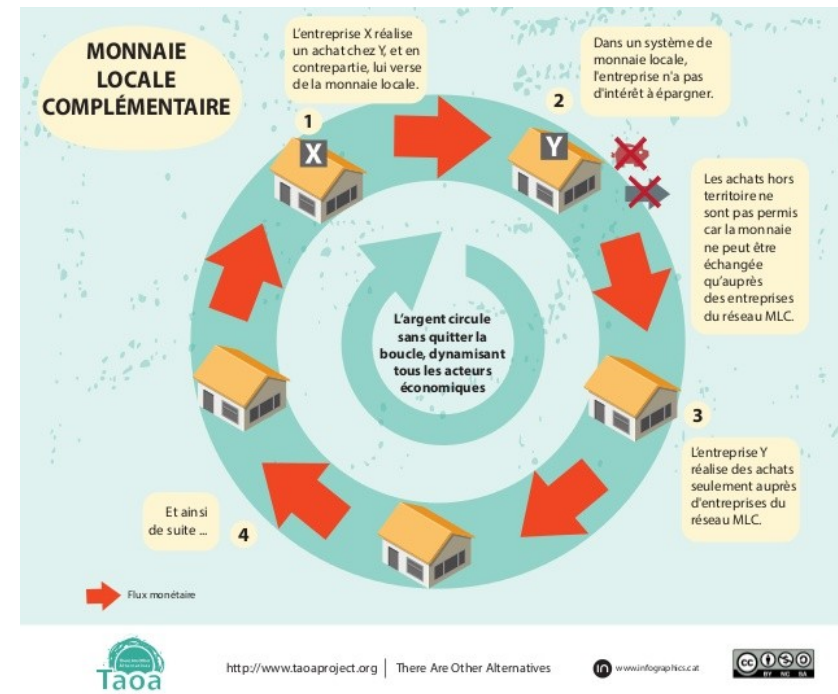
MONNAIE LOCALE COMPLÉMENTAIRE

L'entreprise X réalise un achat chez Y, et en contrepartie, lui verse de la monnaie locale.

1

X

Dans un système de monnaie locale, l'entreprise n'a pas d'intérêt à épargner.

2

Y

Les achats hors territoire ne sont pas permis car la monnaie ne peut être échangée qu'auprès des entreprises du réseau MLC.

L'argent circule sans quitter la boucle, dynamisant tous les acteurs économiques

3

L'entreprise Y réalise des achats seulement auprès d'entreprises du réseau MLC.

Et ainsi de suite ...

4

Flux monétaire

Taoa

http://www.taoaproject.org | There Are Other Alternatives

www.infographics.cat

BY NC SA